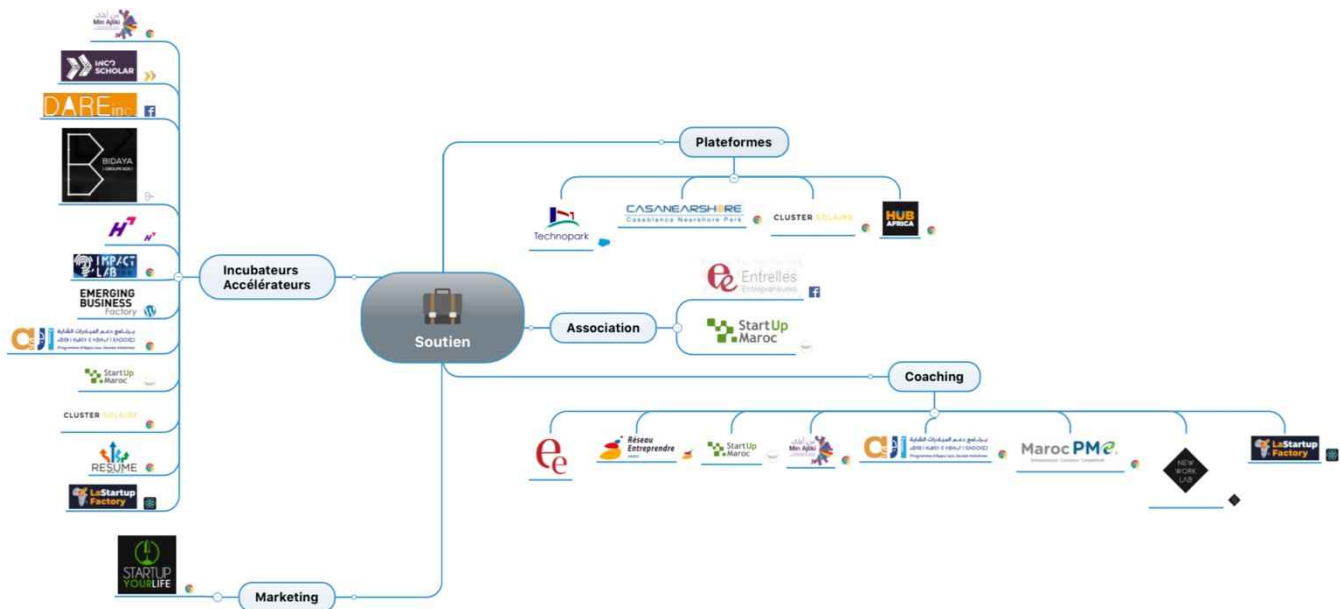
Min Ajliki

SCHOLAR

DAREinc

BIDAYA

IMPACT LAB

EMERGING BUSINESS Factory

StartUp Maroc

CLUSTER SOLAIRE

RESUME

LaStartup Factory

Incubateurs Accélérateurs

Soutien

Plateformes

Technopark

CASANEARSHORE Casablanca Nearshore Park

CLUSTER SOLAIRE

HUB AFRICA

Association

Entrelles Entrepreneures

StartUp Maroc

Coaching

Réseau Entreprendre

StartUp Maroc

Min Ajliki

Maroc PME

NEW WORK LAB

LaStartup Factory

STARTUP YOUR LIFE

Marketing